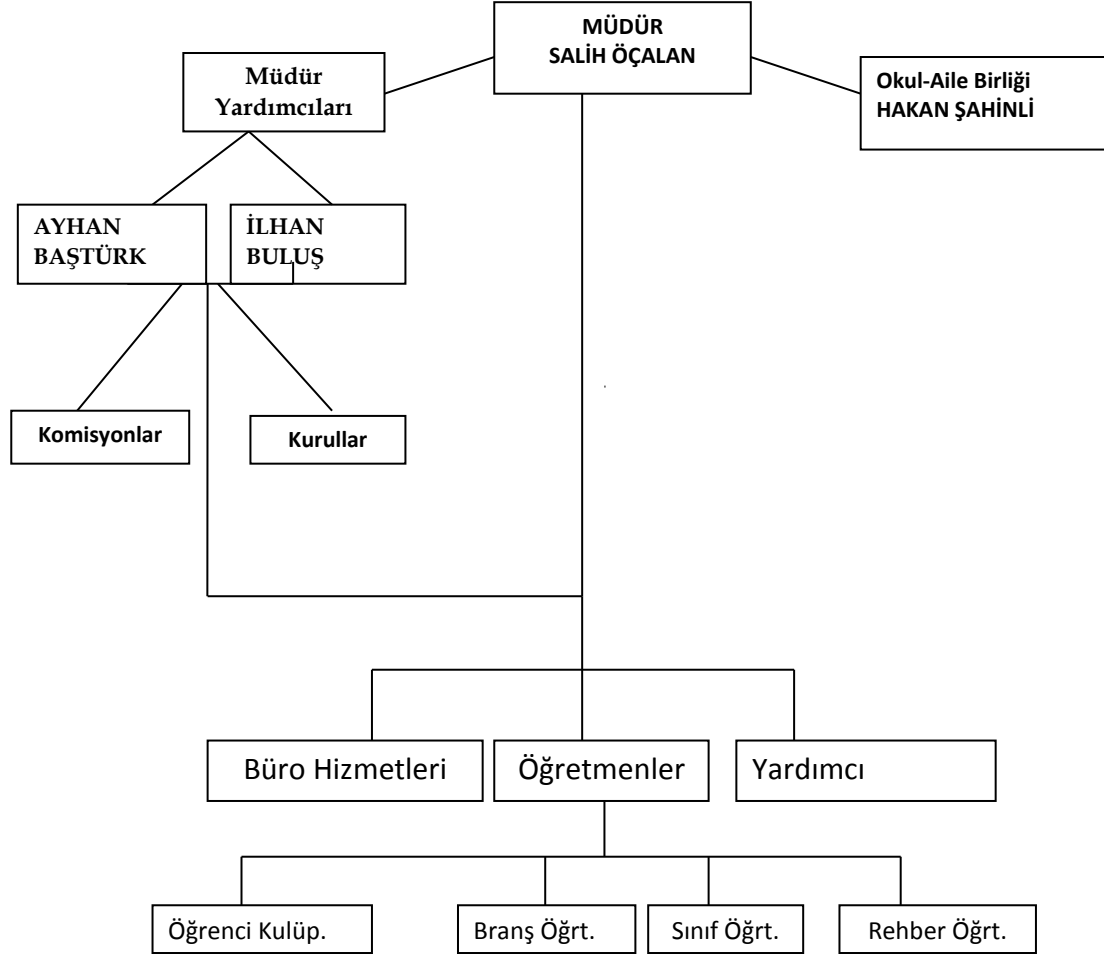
MÜDÜR
SALİH ÖÇALAN

Müdür Yardımcıları

Okul-Aile Birliği
HAKAN ŞAHİNLİ

AYHAN BAŞTÜRK

İLHAN BULUŞ

Komisyonlar

Kurullar

Büro Hizmetleri

Öğretmenler

Yardımcı

Öğrenci Kulüp.

Branş Öğrt.

Sınıf Öğrt.

Rehber Öğrt.